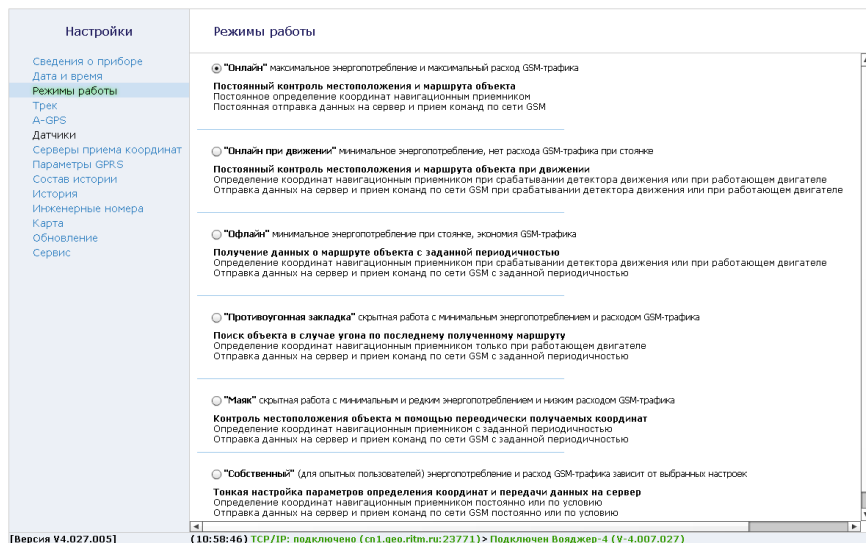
Настройки

Сведения о приборе
Дата и время
Режимы работы
Трек
A-GPS
Датчики
Серверы приема координат
Параметры GPRS
Состав истории
История
Инженерные номера
Карта
Обновление
Сервис

Режимы работы

"Онлайн" максимальное энергопотребление и максимальный расход GSM-трафика

Постоянный контроль местоположения и маршрута объекта
Постоянное определение координат навигационным приемником
Постоянная отправка данных на сервер и прием команд по сети GSM

"Онлайн при движении" минимальное энергопотребление, нет расхода GSM-трафика при стоянке

Постоянный контроль местоположения и маршрута объекта при движении
Определение координат навигационным приемником при срабатывании детектора движения или при работающем двигателе
Отправка данных на сервер и прием команд по сети GSM при срабатывании детектора движения или при работающем двигателе

"Офлайн" минимальное энергопотребление при стоянке, экономия GSM-трафика

Получение данных о маршруте объекта с заданной периодичностью
Определение координат навигационным приемником при срабатывании детектора движения или при работающем двигателе
Отправка данных на сервер и прием команд по сети GSM с заданной периодичностью

"Противоугонная закладка" скрытная работа с минимальным энергопотреблением и расходом GSM-трафика

Поиск объекта в случае угона по последнему полученному маршруту
Определение координат навигационным приемником только при работающем двигателе
Отправка данных на сервер и прием команд по сети GSM с заданной периодичностью

"Маяк" скрытная работа с минимальным и редким энергопотреблением и низким расходом GSM-трафика

Контроль местоположения объекта м помощью переодически получаемых координат
Определение координат навигационным приемником с заданной периодичностью
Отправка данных на сервер и прием команд по сети GSM с заданной периодичностью

"Собственный" (для опытных пользователей) энергопотребление и расход GSM-трафика зависит от выбранных настроек

Тонкая настройка параметров определения координат и передачи данных на сервер
Определение координат навигационным приемником постоянно или по условию
Отправка данных на сервер и прием команд по сети GSM постоянно или по условию

[Версия V4.027.005] (10:58:46) TCP/IP: подключено (cn1.geo.ritm.ru:23771) > Подключен Вояджер-4 (V-4.007.027)